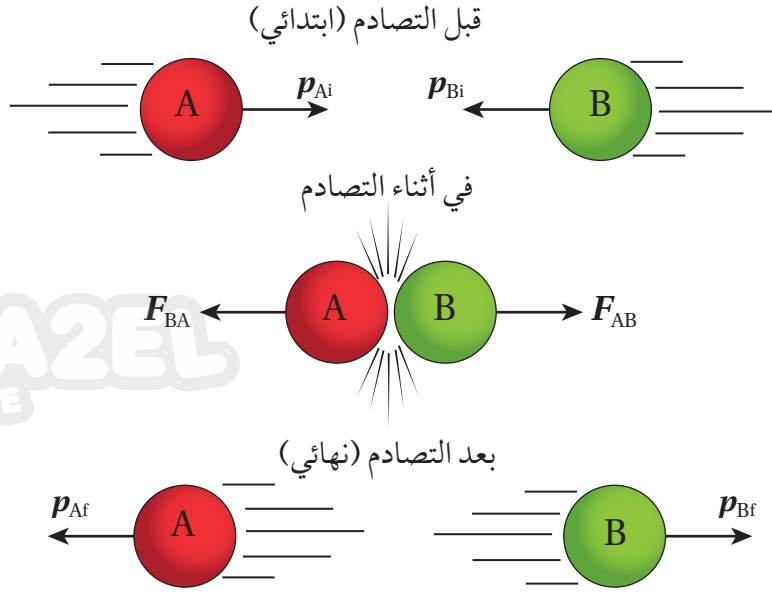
قبل التصادم (ابتدائي)

A $\boldsymbol{p}_{\mathrm{Ai}}$

$\boldsymbol{p}_{\mathrm{Bi}}$ B

في أثناء التصادم

$\boldsymbol{F}_{\mathrm{BA}}$ A B $\boldsymbol{F}_{\mathrm{AB}}$

A2EL

بعد التصادم (نهائي)

$\boldsymbol{p}_{\mathrm{Af}}$ A

B $\boldsymbol{p}_{\mathrm{Bf}}$